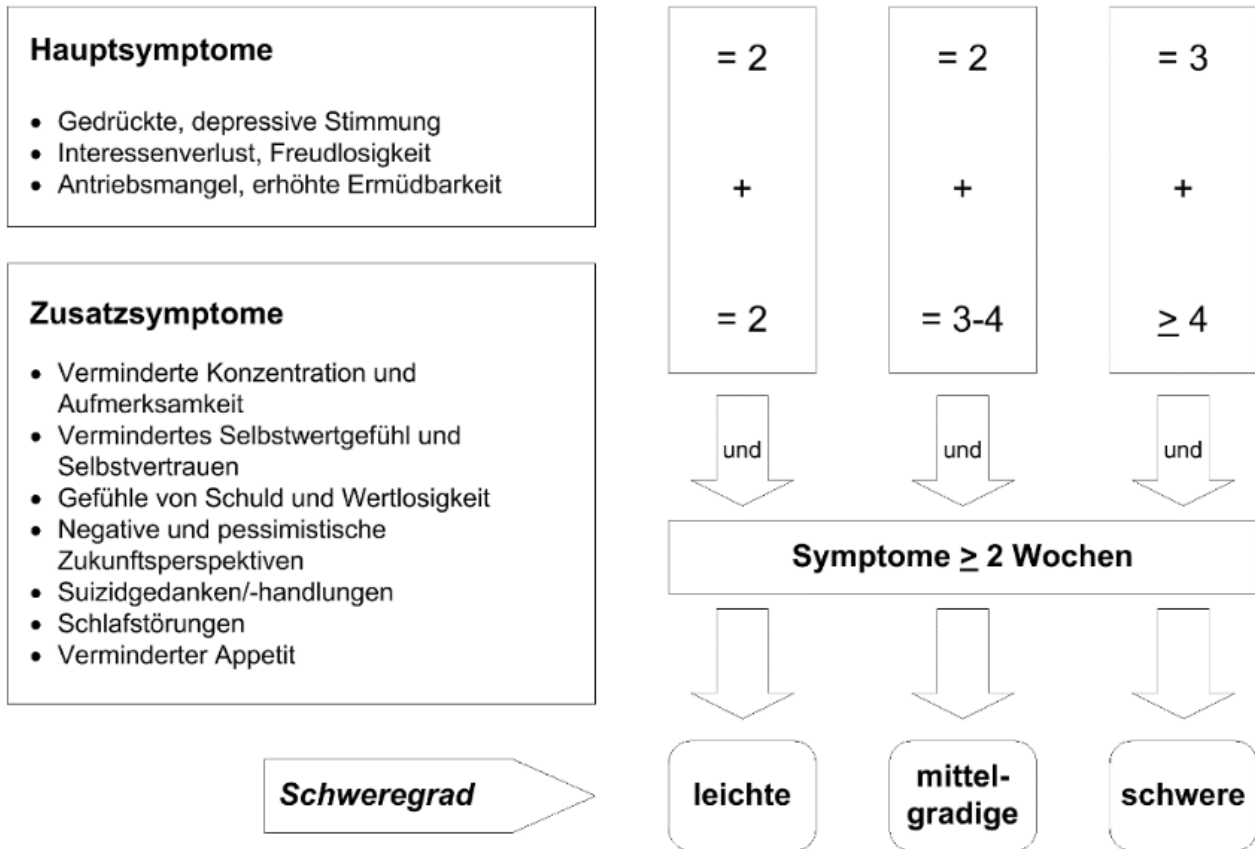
**Hauptsymptome**

- Gedrückte, depressive Stimmung
- Interessenverlust, Freudlosigkeit
- Antriebsmangel, erhöhte Ermüdbarkeit

**Zusatzsymptome**

- Verminderte Konzentration und Aufmerksamkeit
- Vermindertes Selbstwertgefühl und Selbstvertrauen
- Gefühle von Schuld und Wertlosigkeit
- Negative und pessimistische Zukunftsperspektiven
- Suizidgedanken/-handlungen
- Schlafstörungen
- Verminderter Appetit

= 2

+

= 2

und

= 2

+

= 3-4

und

= 3

+

$\geq$ 4

und

**Symptome $\geq$ 2 Wochen**

*Schweregrad*

**leichte**

**mittel-gradige**

**schwere**